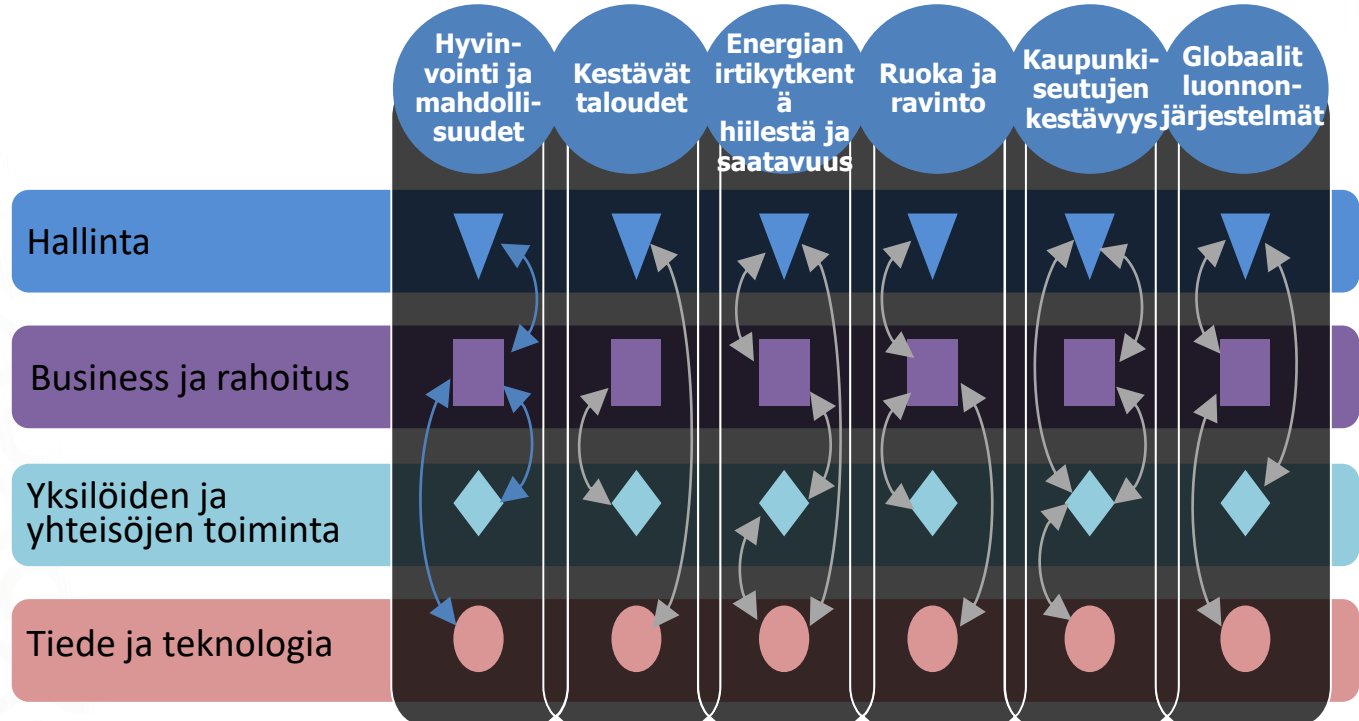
Hyvinvointi ja mahdollisuudet

Kestävät taloudet

Energian irtikytkentä hiilestä ja saatavuus

Ruoka ja ravinto

Kaupunkiseutujen kestävyys

Globaalit luonnonjärjestelmät

Hallinta

Business ja rahoitus

Yksilöiden ja yhteisöjen toiminta

Tiede ja teknologia